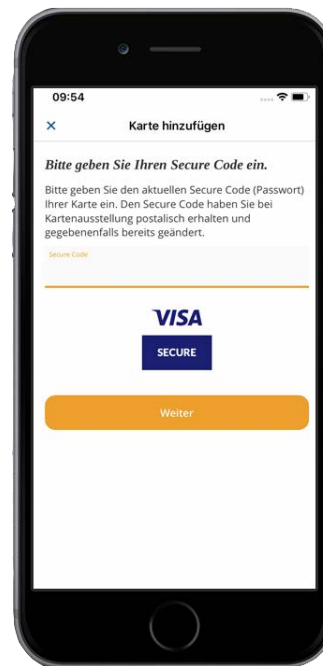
09:54

×

Karte hinzufügen

Bitte geben Sie Ihren Secure Code ein.

Bitte geben Sie den aktuellen Secure Code (Passwort) Ihrer Karte ein. Den Secure Code haben Sie bei Kartenausstellung postalisch erhalten und gegebenenfalls bereits geändert.

Secure Code

VISA

SECURE

Weiter